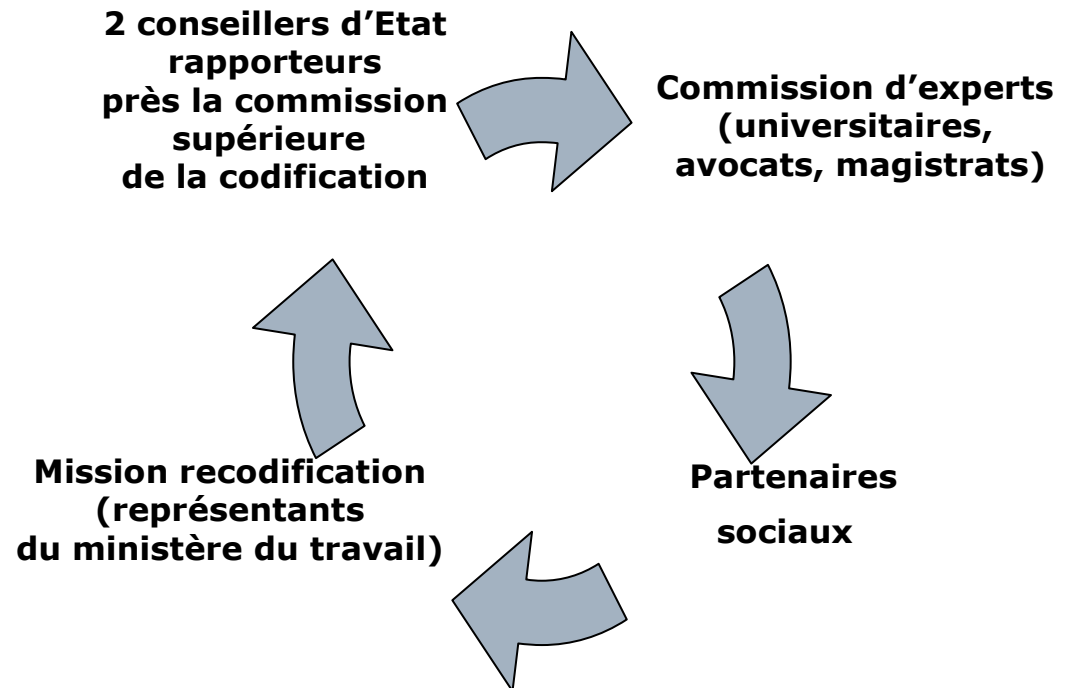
2 conseillers d’Etat rapporteurs près la commission supérieure de la codification

Commission d’experts (universitaires, avocats, magistrats)

Partenaires sociaux

Mission recodification (représentants du ministère du travail)